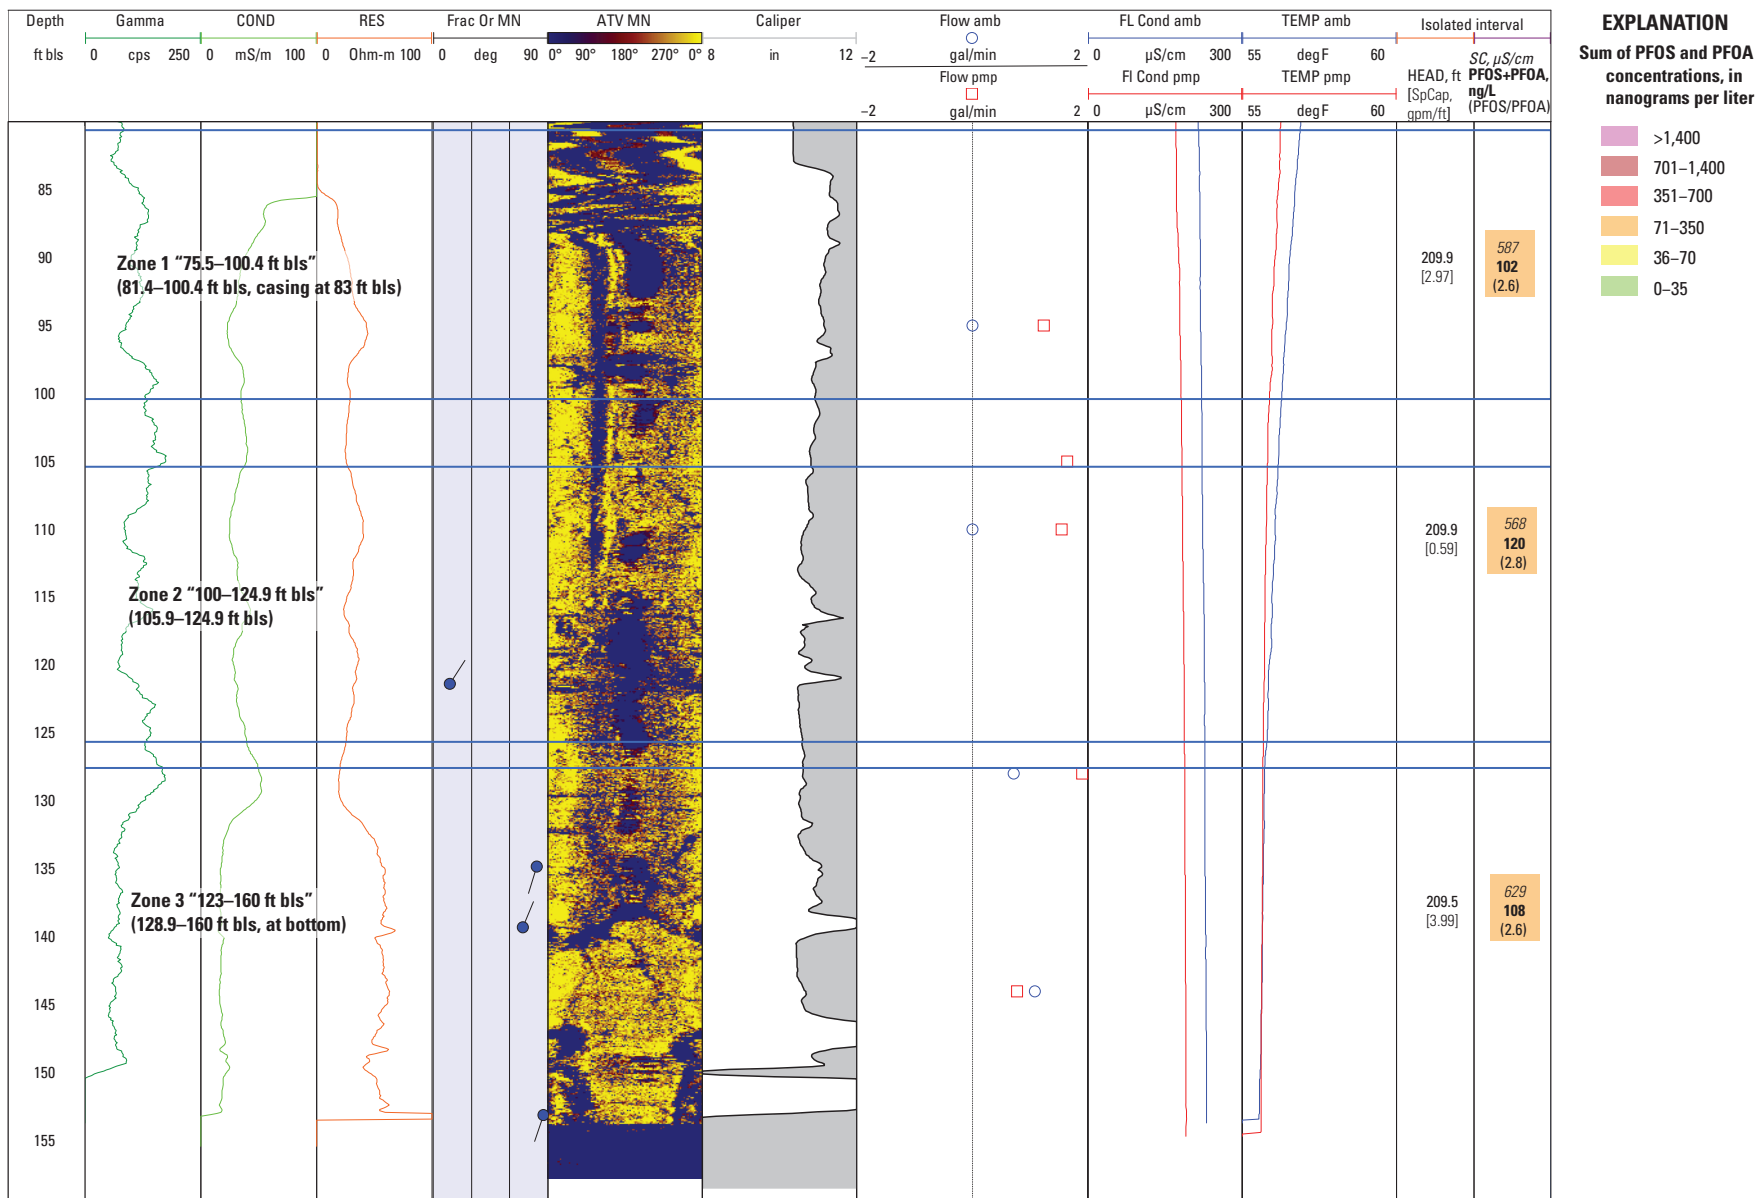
Depth ft bls | Gamma 0 cps 250 | COND 0 mS/m 100 | RES 0 Ohm-m 100 | Frac Or MN 0 deg 90 | ATV MN 0° 90° 180° 270° 0° | Caliper 8 in 12 | Flow amb −2 gal/min 2 | Flow pmp −2 gal/min 2 | FL Cond amb 0 µS/cm 300 | Fl Cond pmp 0 µS/cm 300 | TEMP amb 55 degF 60 | TEMP pmp 55 degF 60 | Isolated interval | HEAD, ft [SpCap, gpm/ft] | SC, µS/cm PFOS+PFOA, ng/L (PFOS/PFOA)

85
90
95
100
105
110
115
120
125
130
135
140
145
150
155

Zone 1 “75.5–100.4 ft bls”
(81.4–100.4 ft bls, casing at 83 ft bls)

Zone 2 “100–124.9 ft bls”
(105.9–124.9 ft bls)

Zone 3 “123–160 ft bls”
(128.9–160 ft bls, at bottom)

209.9
[2.97]

587
102
(2.6)

209.9
[0.59]

568
120
(2.8)

209.5
[3.99]

629
108
(2.6)

EXPLANATION
Sum of PFOS and PFOA concentrations, in nanograms per liter

>1,400
701–1,400
351–700
71–350
36–70
0–35